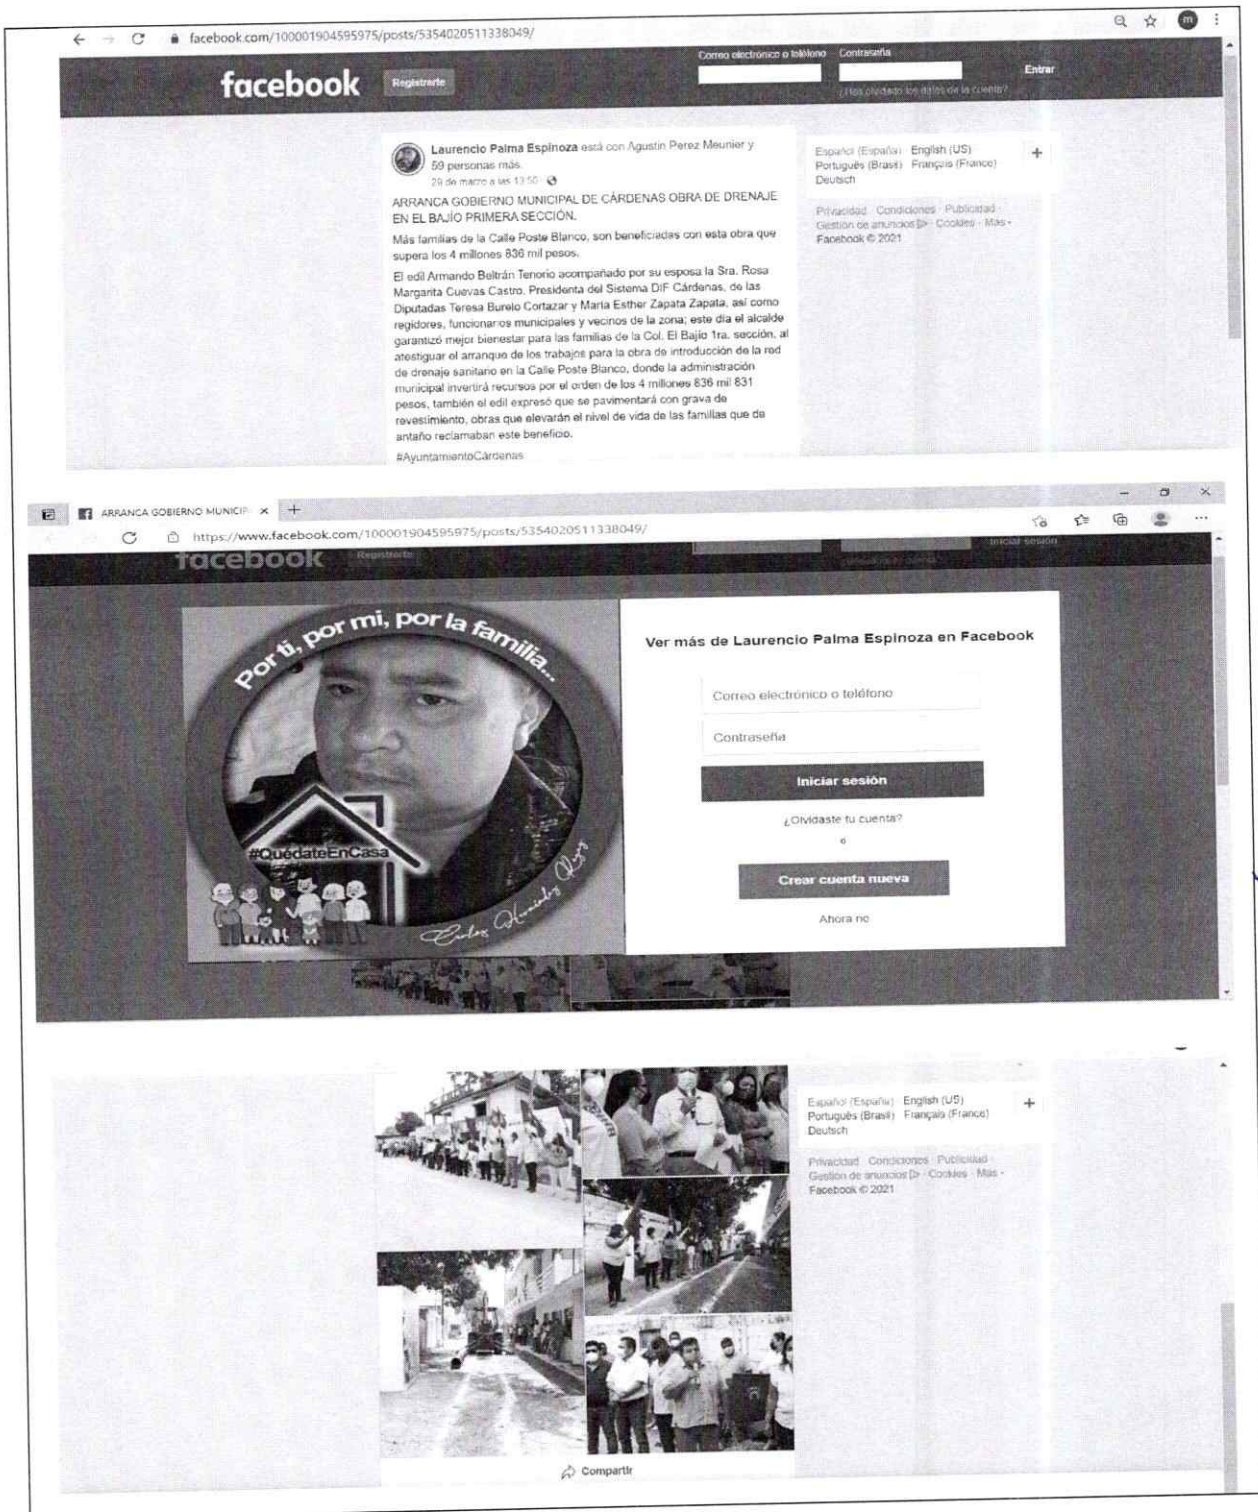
facebook.com/100001904595975/posts/5354020511338049/

facebook Registrarte

Correo electrónico o teléfono Contraseña

Entrar

¿Has olvidado los datos de la cuenta?

Laurencio Palma Espinoza está con Agustin Perez Meunier y 59 personas más.
29 de marzo a las 13:50

ARRANCA GOBIERNO MUNICIPAL DE CÁRDENAS OBRA DE DRENAJE EN EL BAJÍO PRIMERA SECCIÓN.

Más familias de la Calle Poste Blanco, son beneficiadas con esta obra que supera los 4 millones 836 mil pesos.

El edil Armando Beltrán Tenorio acompañado por su esposa la Sra. Rosa Margarita Cuevas Castro, Presidenta del Sistema DIF Cárdenas, de las Diputadas Teresa Burelo Cortazar y María Esther Zapata Zapata, así como regidores, funcionarios municipales y vecinos de la zona; este día el alcalde garantizó mejor bienestar para las familias de la Col. El Bajío 1ra. sección, al atestiguar el arranque de los trabajos para la obra de introducción de la red de drenaje sanitario en la Calle Poste Blanco, donde la administración municipal invertirá recursos por el orden de los 4 millones 836 mil 831 pesos, también el edil expresó que se pavimentará con grava de revestimiento, obras que elevarán el nivel de vida de las familias que de antaño reclamaban este beneficio.

#AyuntamientoCárdenas

Español (España) English (US) Português (Brasil) Français (France) Deutsch

Privacidad · Condiciones · Publicidad · Gestión de anuncios · Cookies · Más · Facebook © 2021

ARRANCA GOBIERNO MUNICIP ×

https://www.facebook.com/100001904595975/posts/5354020511338049/

facebook Registrarte

Iniciar sesión

Por ti, por mi, por la familia...

#QuédateEnCasa

Ver más de Laurencio Palma Espinoza en Facebook

Correo electrónico o teléfono

Contraseña

Iniciar sesión

¿Olvidaste tu cuenta?

o

Crear cuenta nueva

Ahora no

Español (España) English (US) Português (Brasil) Français (France) Deutsch

Privacidad · Condiciones · Publicidad · Gestión de anuncios · Cookies · Más · Facebook © 2021

Compartir